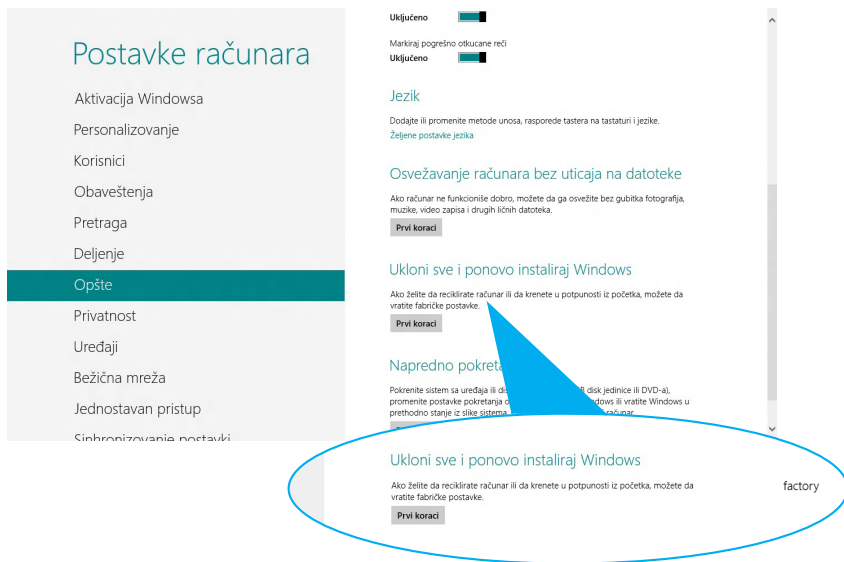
Postavke računara

Aktivacija Windowsa

Personalizovanje

Korisnici

Obaveštenja

Pretraga

Deljenje

Opšte

Privatnost

Uređaji

Bežična mreža

Jednostavan pristup

Sinhronizovanje postavki

Uključeno

Markiraj pogrešno otkucane reči

Uključeno

Jezik

Dodajte ili promenite metode unosa, rasporede tastera na tastaturi i jezike.

Željene postavke jezika

Osvežavanje računara bez uticaja na datoteke

Ako računar ne funkcioniše dobro, možete da ga osvežite bez gubitka fotografija, muzike, video zapisa i drugih ličnih datoteka.

Prvi koraci

Ukloni sve i ponovo instaliraj Windows

Ako želite da reciklirate računar ili da krenete u potpunosti iz početka, možete da vratite fabričke postavke.

Prvi koraci

Napredno pokret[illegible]

Pokrenite sistem sa uređaja ili dis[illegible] disk jedinice ili DVD-a), promenite postavke pokretanja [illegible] Windows ili vratite Windows u prethodno stanje iz slike sistema. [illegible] računar.

Ukloni sve i ponovo instaliraj Windows

Ako želite da reciklirate računar ili da krenete u potpunosti iz početka, možete da vratite fabričke postavke.

Prvi koraci

factory